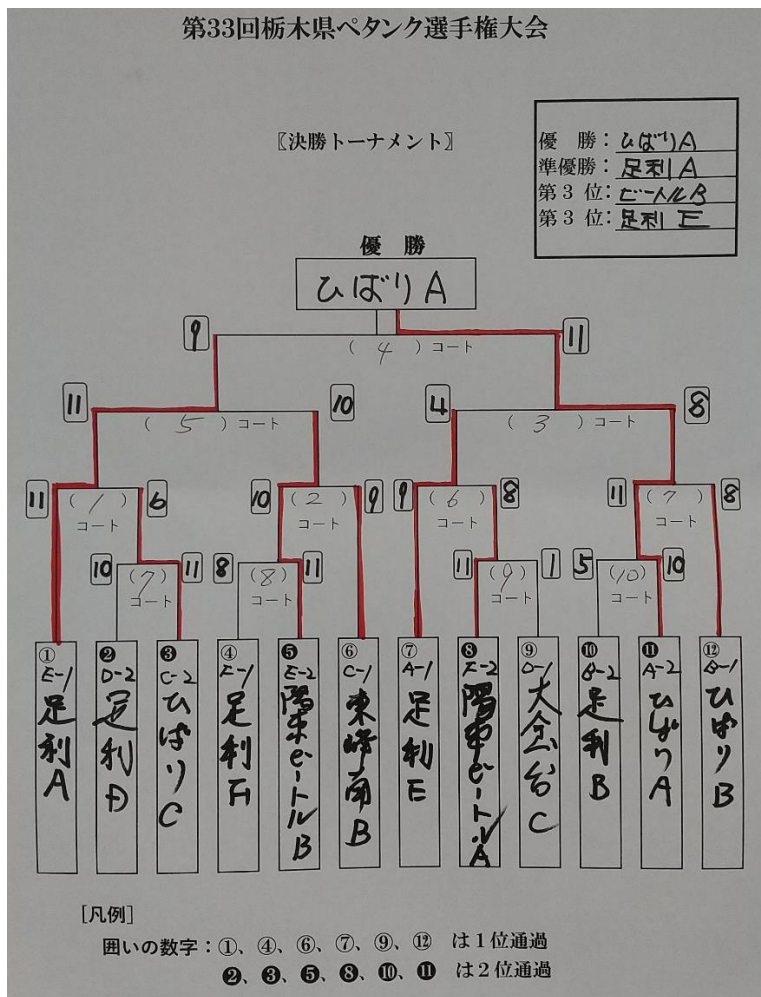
第33回栃木県ペタンク選手権大会

〖決勝トーナメント〗

優　勝：ひばりA
準優勝：足利A
第３位：ビートルB
第３位：足利E

優　勝

ひばりA

9　(4) コート　11

11　(5) コート　10

4　(3) コート　8

11　(1) コート　6

10　(2) コート　9

9　(6) コート　8

11　(7) コート　8

10　(7) コート　11

8　(8) コート　11

11　(9) コート　1

5　(10) コート　10

① E-1 足利A

❷ D-2 足利D

❸ C-2 ひばりC

④ F-1 足利F

❺ E-2 陽東ビートルB

⑥ C-1 東峰南B

⑦ A-1 足利E

❽ F-2 陽東ビートルA

⑨ D-1 大谷台C

❿ B-2 足利B

⓫ A-2 ひばりA

⑫ B-1 ひばりB

[凡例]

囲いの数字：①、④、⑥、⑦、⑨、⑫　は１位通過

❷、❸、❺、❽、❿、⓫　は２位通過